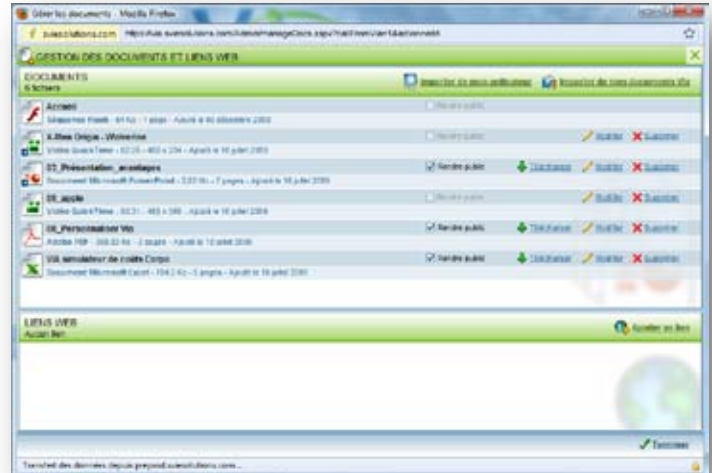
Gérer les documents - Mozilla Firefox

suiesolutions.com https://vas.suiesolutions.com/Admin/manageDocs.aspx?nat=en&n=1&advanced

GESTION DES DOCUMENTS ET LIENS WEB

DOCUMENTS
6 fichiers

Importer de mes ordinateur | Importer de mes documents Vis

Accueil
Séquence Flash - 64 Ko - 1 page - Ajouté le 40 décembre 2009
Rendre public

X-Men Origin - Wolverine
Vidéo QuickTime - 02:25 - 480 x 204 - Ajouté le 16 juillet 2009
Rendre public | Modifier | Supprimer

03_Présentation_avantages
Document Microsoft PowerPoint - 320 Ko - 7 pages - Ajouté le 16 juillet 2009
Rendre public | Télécharger | Modifier | Supprimer

05_apple
Vidéo QuickTime - 00:31 - 480 x 360 - Ajouté le 16 juillet 2009
Rendre public | Modifier | Supprimer

06_Personnaliser Vis
Adobe PDF - 308.32 Ko - 2 pages - Ajouté le 12 juillet 2009
Rendre public | Télécharger | Modifier | Supprimer

VIA simulateur de coûts Corpo
Document Microsoft Excel - 104.2 Ko - 3 pages - Ajouté le 16 juillet 2009
Rendre public | Télécharger | Modifier | Supprimer

LIENS WEB
Aucun lien
Ajouter un lien

Terminer

Transfert des données depuis preprod.suiesolutions.com...